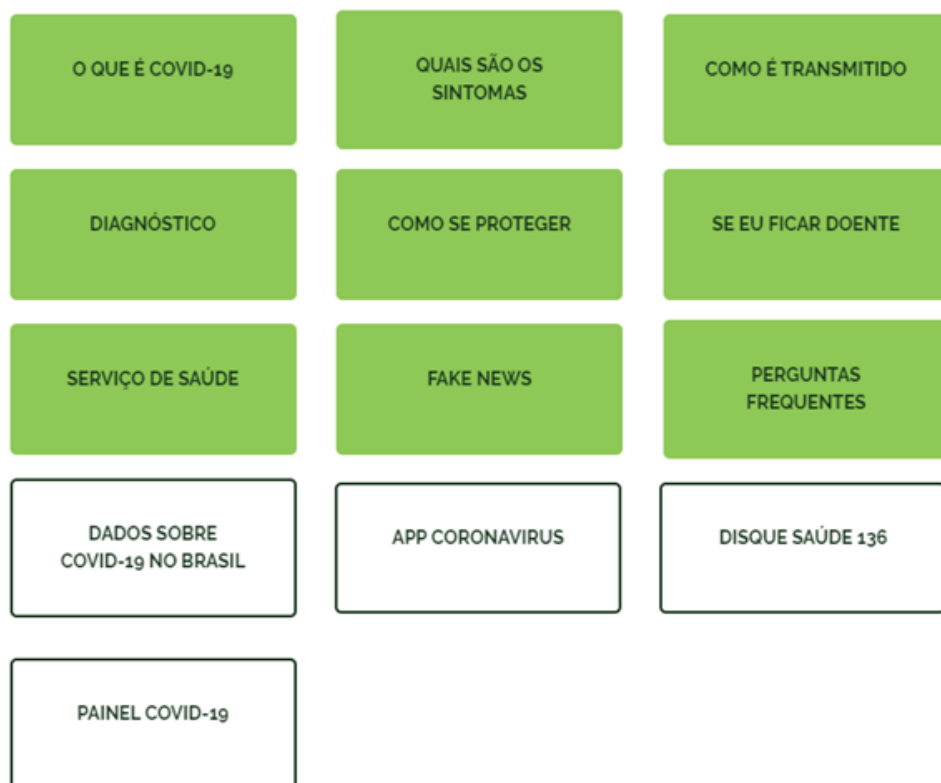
O QUE É COVID-19

QUAIS SÃO OS SINTOMAS

COMO É TRANSMITIDO

DIAGNÓSTICO

COMO SE PROTEGER

SE EU FICAR DOENTE

SERVIÇO DE SAÚDE

FAKE NEWS

PERGUNTAS FREQUENTES

DADOS SOBRE COVID-19 NO BRASIL

APP CORONAVIRUS

DISQUE SAÚDE 136

PAINEL COVID-19